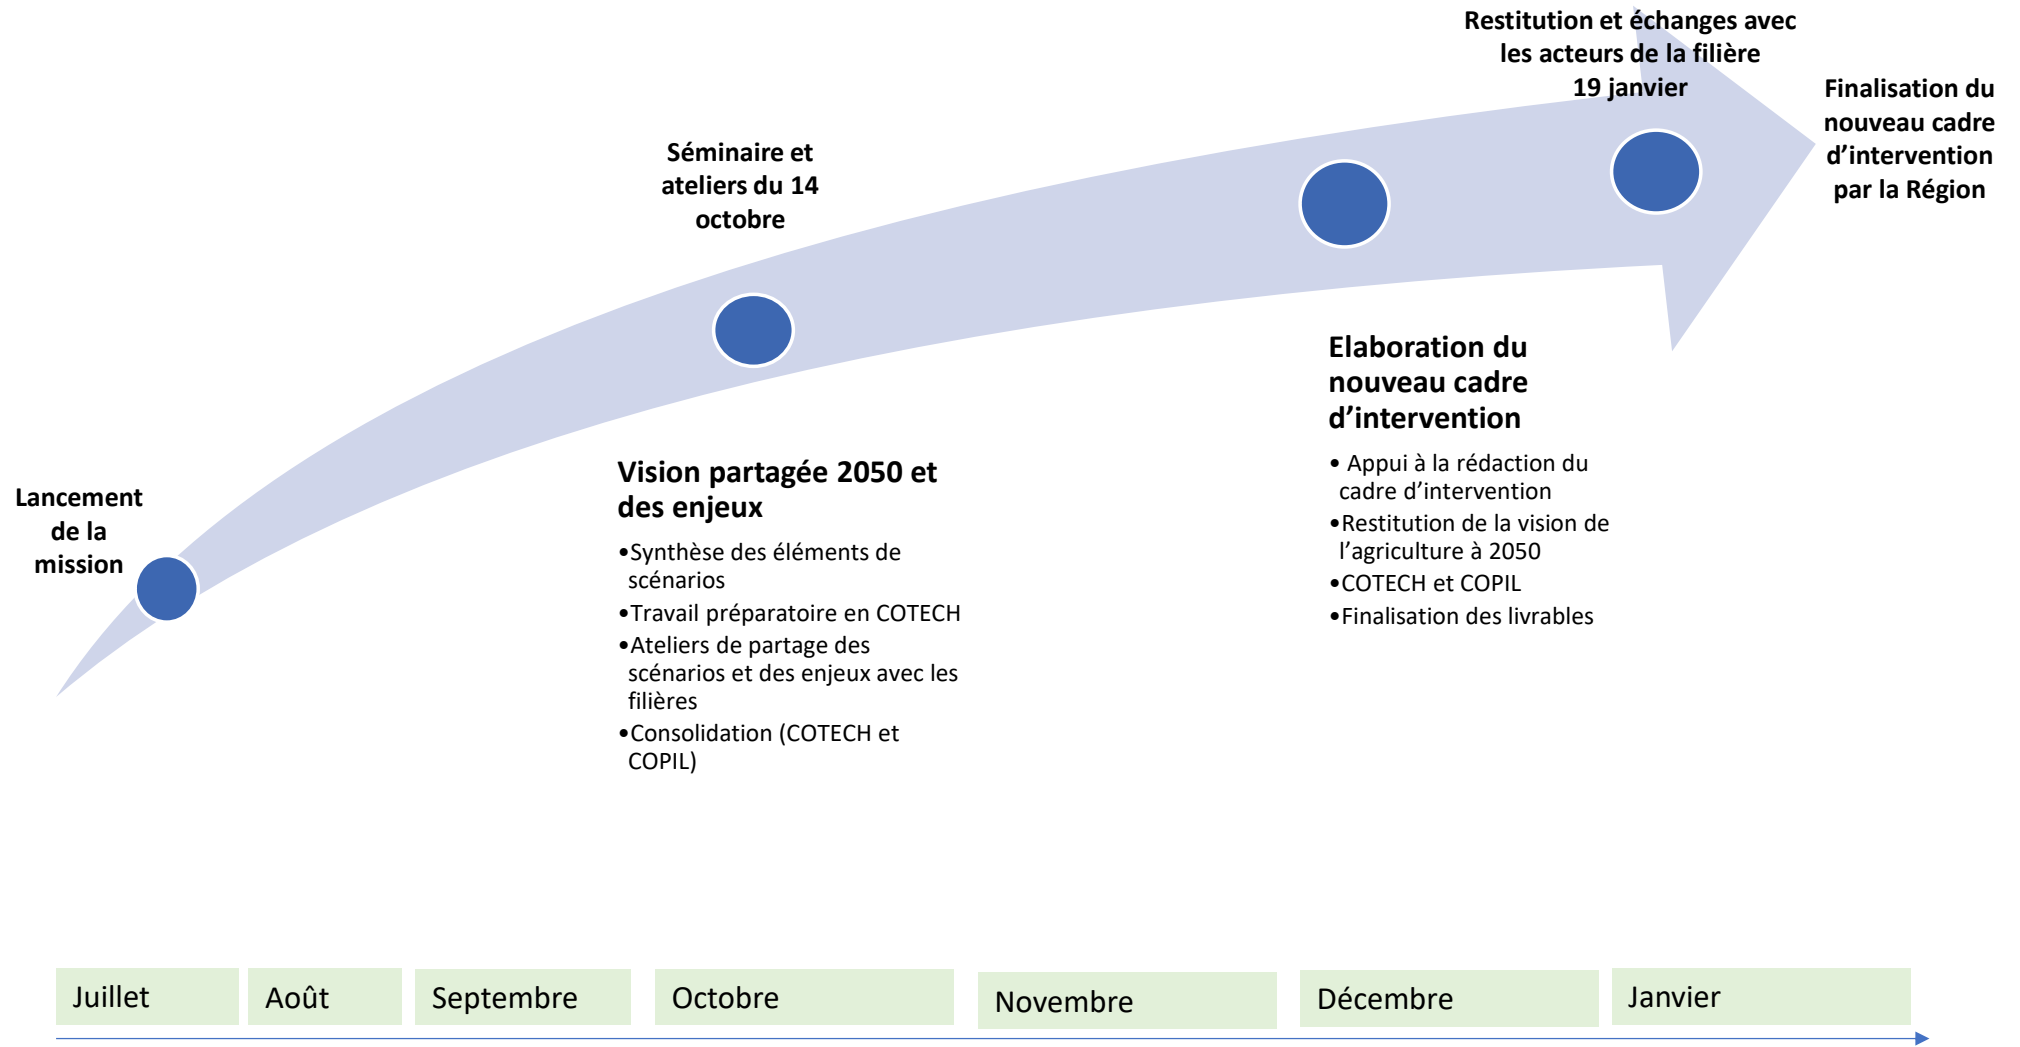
Restitution et échanges avec les acteurs de la filière 19 janvier

Finalisation du nouveau cadre d'intervention par la Région

Séminaire et ateliers du 14 octobre

Lancement de la mission

Elaboration du nouveau cadre d'intervention

• Appui à la rédaction du cadre d'intervention
•Restitution de la vision de l'agriculture à 2050
•COTECH et COPIL
•Finalisation des livrables

Vision partagée 2050 et des enjeux

•Synthèse des éléments de scénarios
•Travail préparatoire en COTECH
•Ateliers de partage des scénarios et des enjeux avec les filières
•Consolidation (COTECH et COPIL)

Juillet

Août

Septembre

Octobre

Novembre

Décembre

Janvier